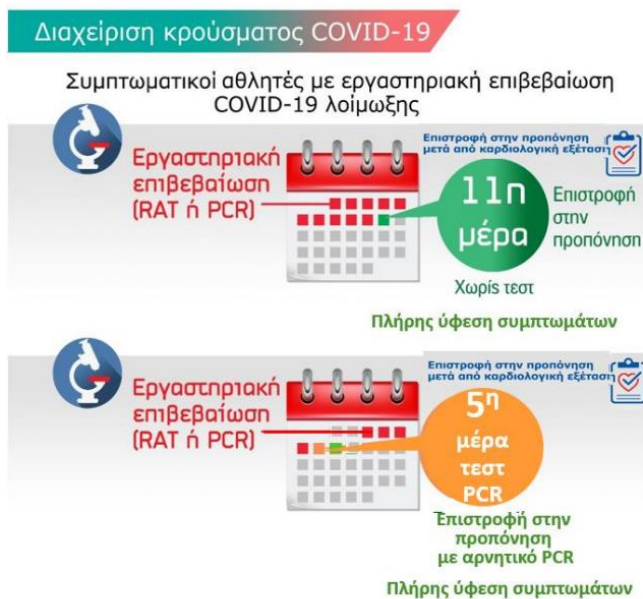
Διαχείριση κρούσματος COVID-19

Συμπτωματικοί αθλητές με εργαστηριακή επιβεβαίωση COVID-19 λοίμωξης

Επιστροφή στην προπόνηση μετά από καρδιολογική εξέταση

Εργαστηριακή επιβεβαίωση (RAT ή PCR)

11η μέρα

Επιστροφή στην προπόνηση

Χωρίς τεστ

Πλήρης ύφεση συμπτωμάτων

Επιστροφή στην προπόνηση μετά από καρδιολογική εξέταση

Εργαστηριακή επιβεβαίωση (RAT ή PCR)

5η μέρα τεστ PCR

Επιστροφή στην προπόνηση με αρνητικό PCR

Πλήρης ύφεση συμπτωμάτων